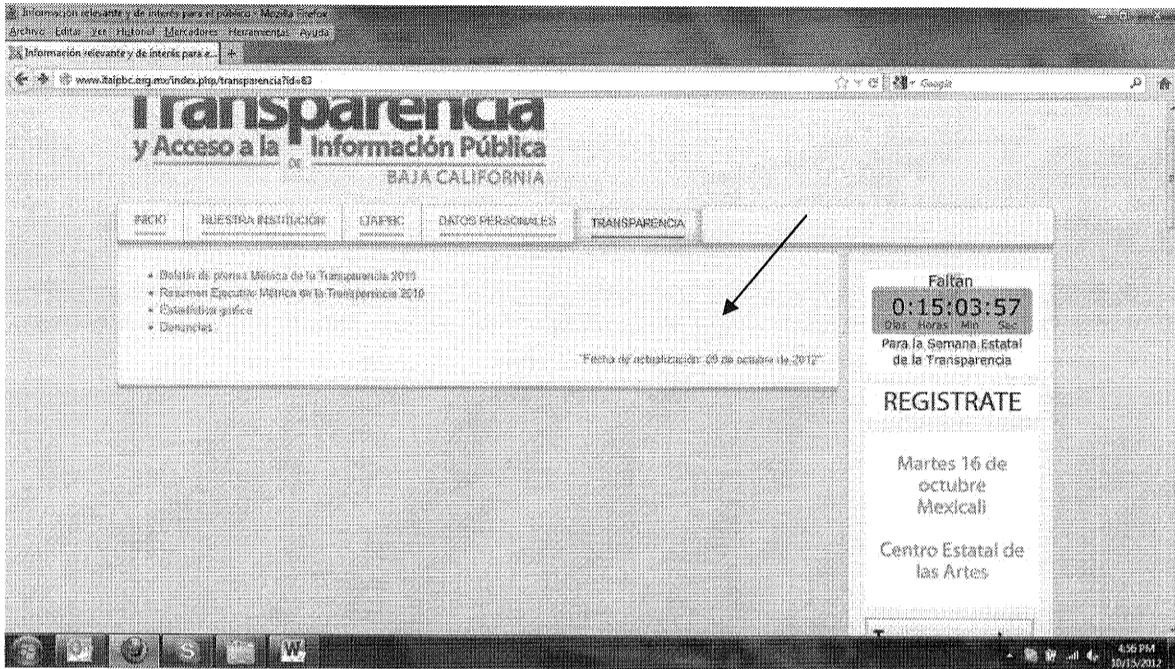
Información relevante y de interés para el público - Mozilla Firefox
Archivo Editar Ver Historial Marcadores Herramientas Ayuda
Información relevante y de interés para e... +
www.itaipbc.org.mx/index.php/transparencia?id=83
Google

Transparencia
y Acceso a la Información Pública
DE
BAJA CALIFORNIA

INICIO NUESTRA INSTITUCIÓN LTAIPBC DATOS PERSONALES TRANSPARENCIA

• Boletín de prensa Métrica de la Transparencia 2010
• Resumen Ejecutivo Métrica de la Transparencia 2010
• Estadística gráfica
• Denuncias

"Fecha de actualización: 09 de octubre de 2012"

Faltan
0:15:03:57
Días Horas Min Sec
Para la Semana Estatal de la Transparencia

REGISTRATE

Martes 16 de octubre
Mexicali

Centro Estatal de las Artes

4:56 PM
10/15/2012